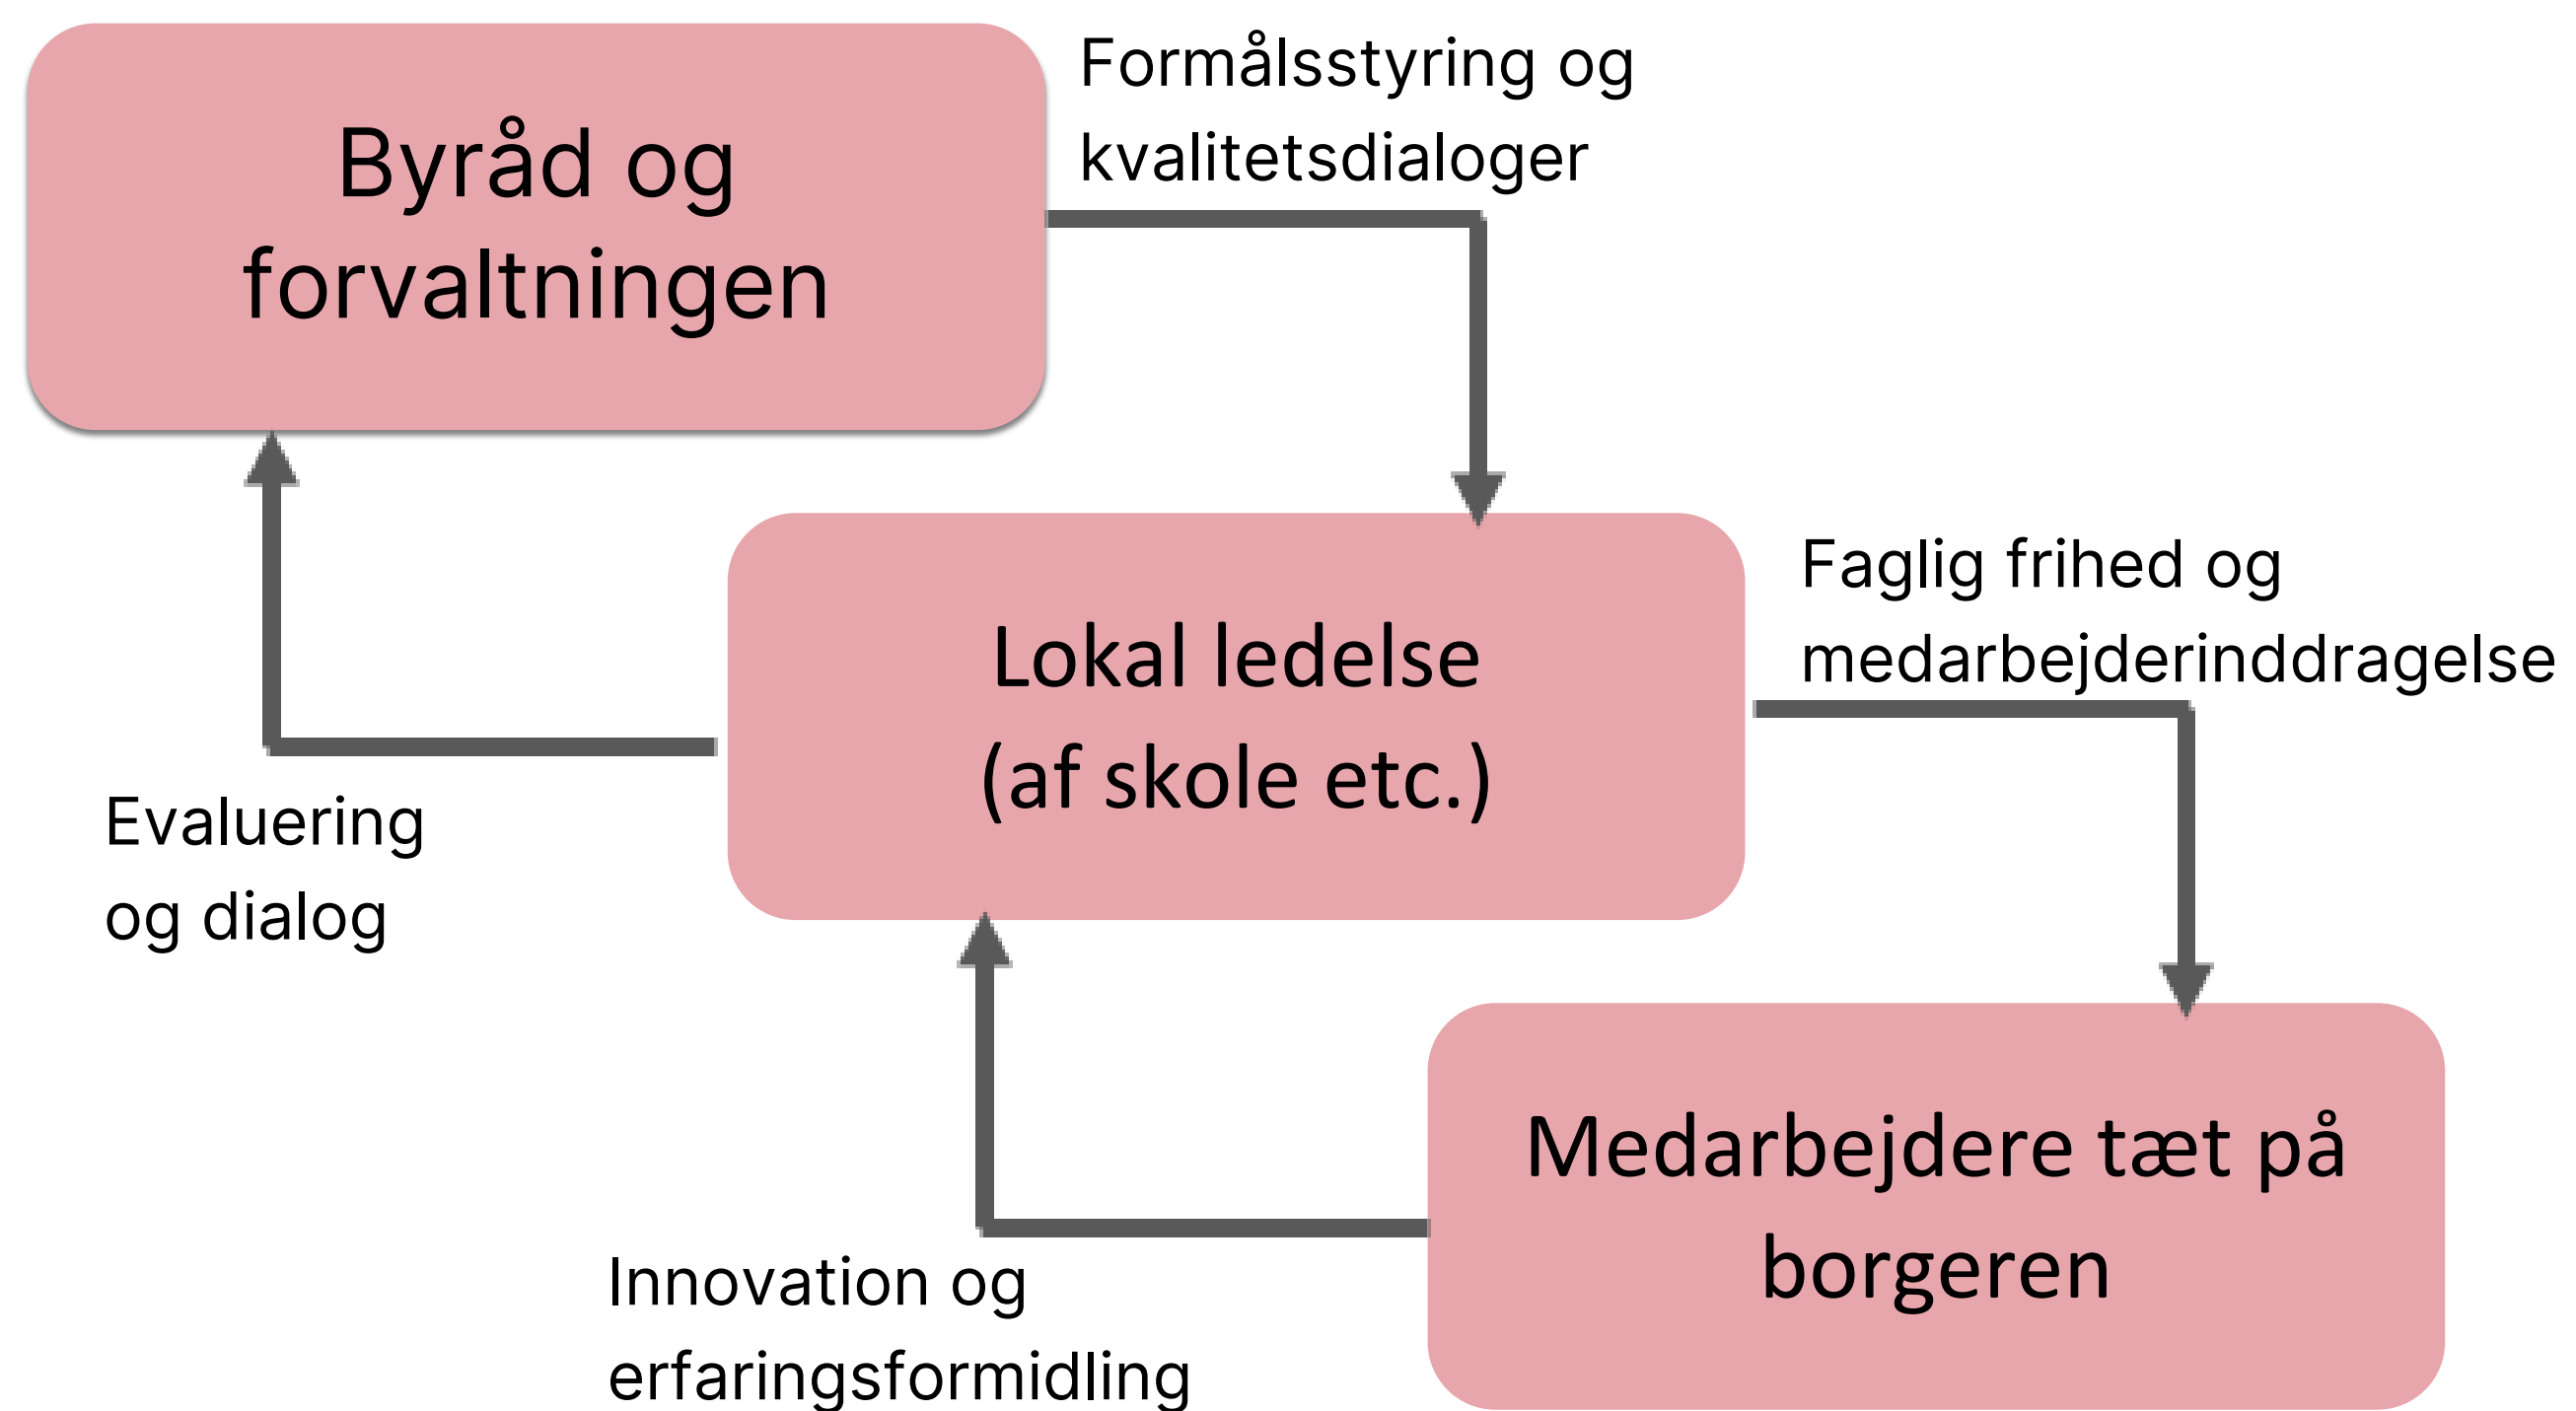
Byråd og forvaltningen

Formålsstyring og kvalitetsdialoger

Lokal ledelse (af skole etc.)

Faglig frihed og medarbejderinddragelse

Evaluering og dialog

Medarbejdere tæt på borgeren

Innovation og erfaringsformidling